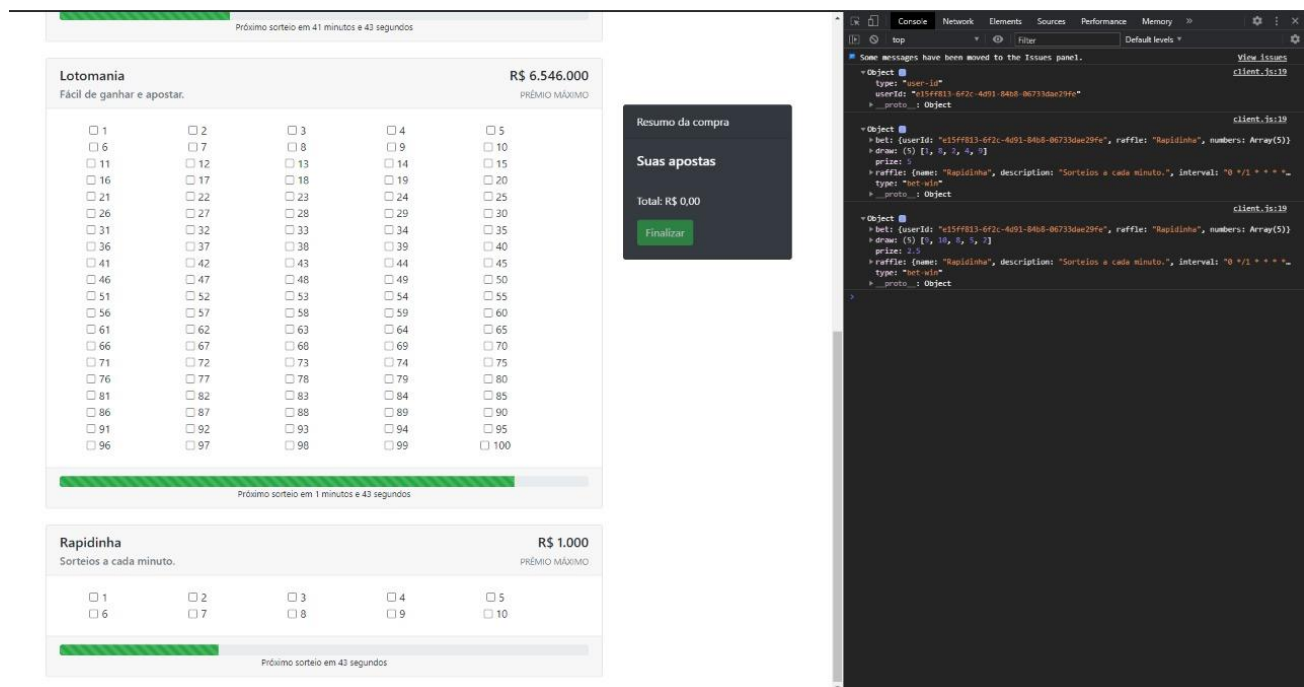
Próximo sorteio em 41 minutos e 43 segundos

Lotomania
R$ 6.546.000
Fácil de ganhar e apostar.
PRÊMIO MÁXIMO

| | | | | |
|---|---|---|---|---|
| 1 | 2 | 3 | 4 | 5 |
| 6 | 7 | 8 | 9 | 10 |
| 11 | 12 | 13 | 14 | 15 |
| 16 | 17 | 18 | 19 | 20 |
| 21 | 22 | 23 | 24 | 25 |
| 26 | 27 | 28 | 29 | 30 |
| 31 | 32 | 33 | 34 | 35 |
| 36 | 37 | 38 | 39 | 40 |
| 41 | 42 | 43 | 44 | 45 |
| 46 | 47 | 48 | 49 | 50 |
| 51 | 52 | 53 | 54 | 55 |
| 56 | 57 | 58 | 59 | 60 |
| 61 | 62 | 63 | 64 | 65 |
| 66 | 67 | 68 | 69 | 70 |
| 71 | 72 | 73 | 74 | 75 |
| 76 | 77 | 78 | 79 | 80 |
| 81 | 82 | 83 | 84 | 85 |
| 86 | 87 | 88 | 89 | 90 |
| 91 | 92 | 93 | 94 | 95 |
| 96 | 97 | 98 | 99 | 100 |

Próximo sorteio em 1 minutos e 43 segundos

Rapidinha
R$ 1.000
Sorteios a cada minuto.
PRÊMIO MÁXIMO

| | | | | |
|---|---|---|---|---|
| 1 | 2 | 3 | 4 | 5 |
| 6 | 7 | 8 | 9 | 10 |

Próximo sorteio em 43 segundos

Resumo da compra
Suas apostas
Total: R$ 0,00
Finalizar

Console Network Elements Sources Performance Memory »
top Filter Default levels
Some messages have been moved to the Issues panel. View issues
▾Object client.js:19
type: "user-id"
userId: "e15ff813-6f2c-4d91-84b8-06733dae29fe"
▸ __proto__: Object
client.js:19
▾Object
▸bet: {userId: "e15ff813-6f2c-4d91-84b8-06733dae29fe", raffle: "Rapidinha", numbers: Array(5)}
▸draw: (5) [1, 8, 3, 4, 9]
prize: 5
▸raffle: {name: "Rapidinha", description: "Sorteios a cada minuto.", interval: "0 */1 * * * *…
type: "bet-win"
▸ __proto__: Object
client.js:19
▾Object
▸bet: {userId: "e15ff813-6f2c-4d91-84b8-06733dae29fe", raffle: "Rapidinha", numbers: Array(5)}
▸draw: (5) [9, 10, 8, 5, 2]
prize: 2.5
▸raffle: {name: "Rapidinha", description: "Sorteios a cada minuto.", interval: "0 */1 * * * *…
type: "bet-win"
▸ __proto__: Object